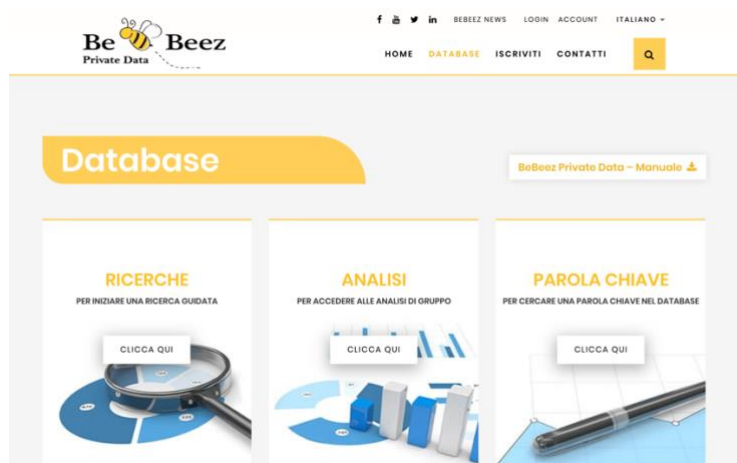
Be Beez
Private Data

BEBEEZ NEWS LOGIN ACCOUNT ITALIANO

HOME DATABASE ISCRIVITI CONTATTI

Database

BeBeez Private Data – Manuale

RICERCHE
PER INIZIARE UNA RICERCA GUIDATA
CLICCA QUI

ANALISI
PER ACCEDERE ALLE ANALISI DI GRUPPO
CLICCA QUI

PAROLA CHIAVE
PER CERCARE UNA PAROLA CHIAVE NEL DATABASE
CLICCA QUI